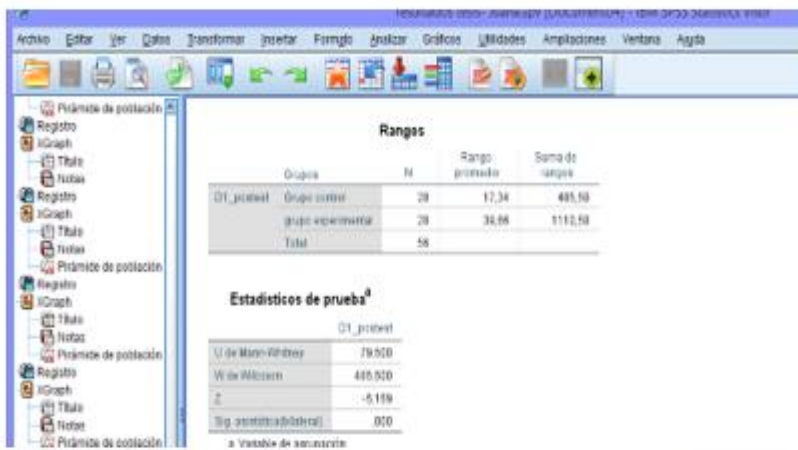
resultados tesis- Joanaspv [Documento4] - IBM SPSS Statistics Visor

Archivo Editar Ver Datos Transformar Insertar Formato Analizar Gráficos Utilidades Ampliaciones Ventana Ayuda

Pirámide de población
Registro
IGraph
Título
Notas
Registro
IGraph
Título
Notas
Pirámide de población
Registro
IGraph
Título
Notas
Pirámide de población
Registro
IGraph
Título
Notas
Pirámide de población

Rangos

| | Grupos | N | Rango promedio | Suma de rangos |
|---|---|---|---|---|
| O1_postest | Grupo control | 28 | 17,34 | 485,50 |
| | grupo experimental | 28 | 39,66 | 1110,50 |
| | Total | 56 | | |

Estadísticos de prueba$^a$

| | O1_postest |
|---|---|
| U de Mann-Whitney | 79,500 |
| W de Wilcoxon | 485,500 |
| Z | -5,159 |
| Sig. asintótica(bilateral) | ,000 |

a. Variable de agrupación